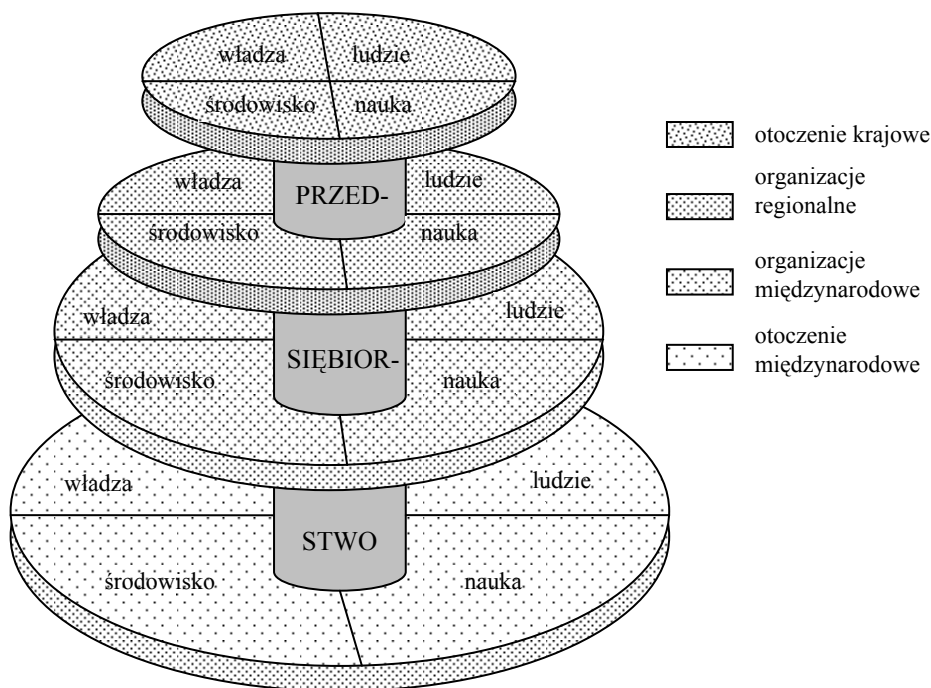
władza ludzie
środowisko nauka

władza PRZED- ludzie
środowisko nauka

władza ludzie
SIĘBIOR-
środowisko nauka

władza ludzie
STWO
środowisko nauka

otoczenie krajowe
organizacje regionalne
organizacje międzynarodowe
otoczenie międzynarodowe